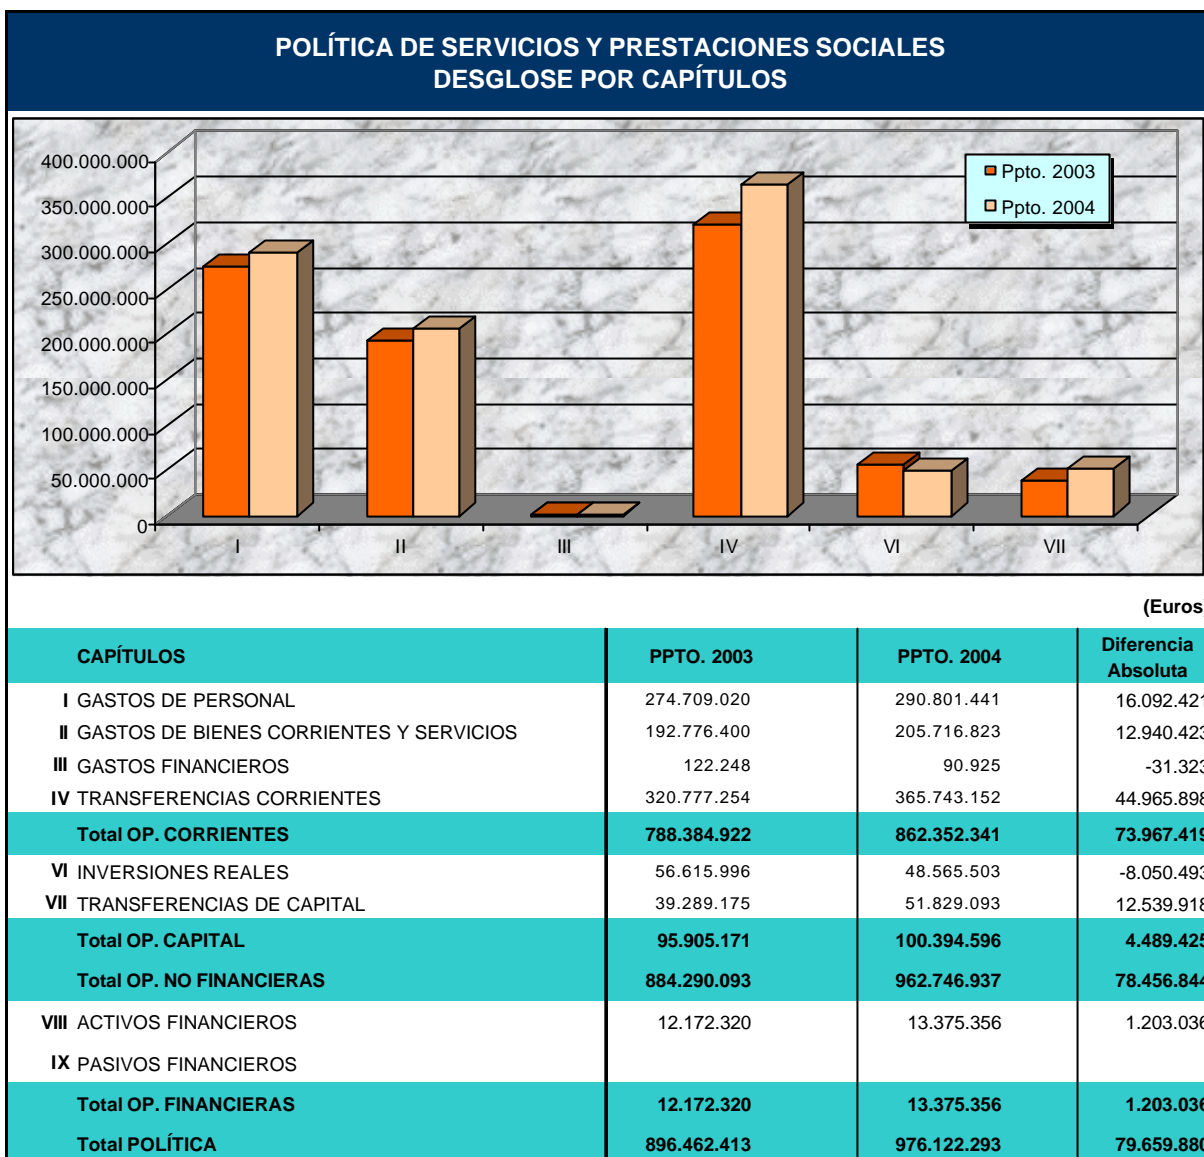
POLÍTICA DE SERVICIOS Y PRESTACIONES SOCIALES
DESGLOSE POR CAPÍTULOS

400.000.000
350.000.000
300.000.000
250.000.000
200.000.000
150.000.000
100.000.000
50.000.000
0

Ppto. 2003
Ppto. 2004

I II III IV VI VII

(Euros

| | CAPÍTULOS | PPTO. 2003 | PPTO. 2004 | Diferencia Absoluta |
|---|---|---|---|---|
| I | GASTOS DE PERSONAL | 274.709.020 | 290.801.441 | 16.092.421 |
| II | GASTOS DE BIENES CORRIENTES Y SERVICIOS | 192.776.400 | 205.716.823 | 12.940.423 |
| III | GASTOS FINANCIEROS | 122.248 | 90.925 | -31.323 |
| IV | TRANSFERENCIAS CORRIENTES | 320.777.254 | 365.743.152 | 44.965.898 |
| | Total OP. CORRIENTES | 788.384.922 | 862.352.341 | 73.967.419 |
| VI | INVERSIONES REALES | 56.615.996 | 48.565.503 | -8.050.493 |
| VII | TRANSFERENCIAS DE CAPITAL | 39.289.175 | 51.829.093 | 12.539.918 |
| | Total OP. CAPITAL | 95.905.171 | 100.394.596 | 4.489.425 |
| | Total OP. NO FINANCIERAS | 884.290.093 | 962.746.937 | 78.456.844 |
| VIII | ACTIVOS FINANCIEROS | 12.172.320 | 13.375.356 | 1.203.036 |
| IX | PASIVOS FINANCIEROS | | | |
| | Total OP. FINANCIERAS | 12.172.320 | 13.375.356 | 1.203.036 |
| | Total POLÍTICA | 896.462.413 | 976.122.293 | 79.659.880 |